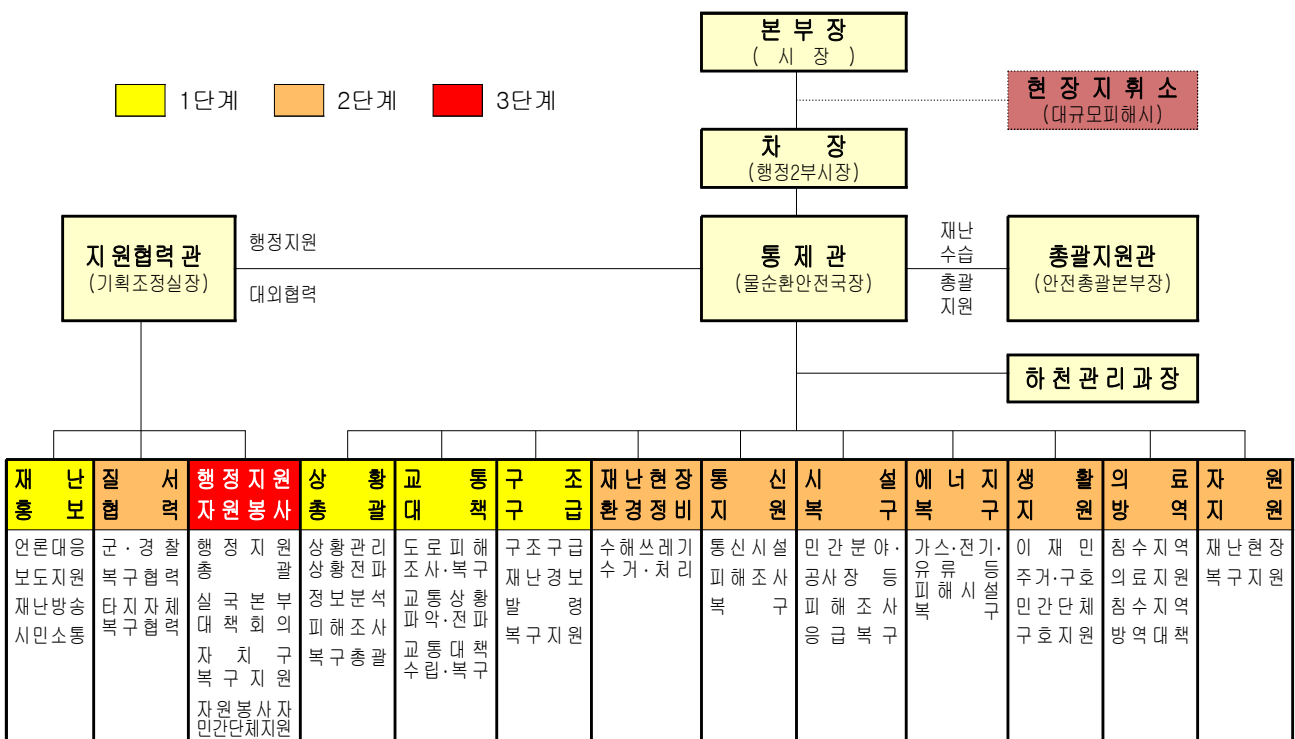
본부장
(시장)

1단계 2단계 3단계

현장지휘소
(대규모피해시)

차장
(행정2부시장)

지원협력관
(기획조정실장)

행정지원
대외협력

통제관
(물순환안전국장)

재난수습
총괄지원

총괄지원관
(안전총괄본부장)

하천관리과장

| 재난홍보 | 질서협력 | 행정지원 자원봉사 | 상황총괄 | 교통대책 | 구조구급 | 재난현장 환경정비 | 통신지원 | 시설복구 | 에너지복구 | 생활지원 | 의료방역 | 자원지원 |
|---|---|---|---|---|---|---|---|---|---|---|---|---|
| 언론대응 보도지원 재난방송 시민소통 | 군·경찰 복구협력 타지자체 복구협력 | 행정지원 총괄 실국본부 대책회의 자치구 복구지원 자원봉사자 민간단체지원 | 상황관리 상황전파 정보분석 피해조사 복구총괄 | 도로피해 조사·복구 교통상황 파악·전파 교통대책 수립·복구 | 구조구급 재난경보 발령 복구지원 | 수해쓰레기 수거·처리 | 통신시설 피해조사 복구 | 민간분야· 공사장 등 피해조사 응급복구 | 가스·전기· 유류 등 피해시설 복구 | 이재민 주거·구호 민간단체 구호지원 | 침수지역 의료지원 침수지역 방역대책 | 재난현장 복구지원 |